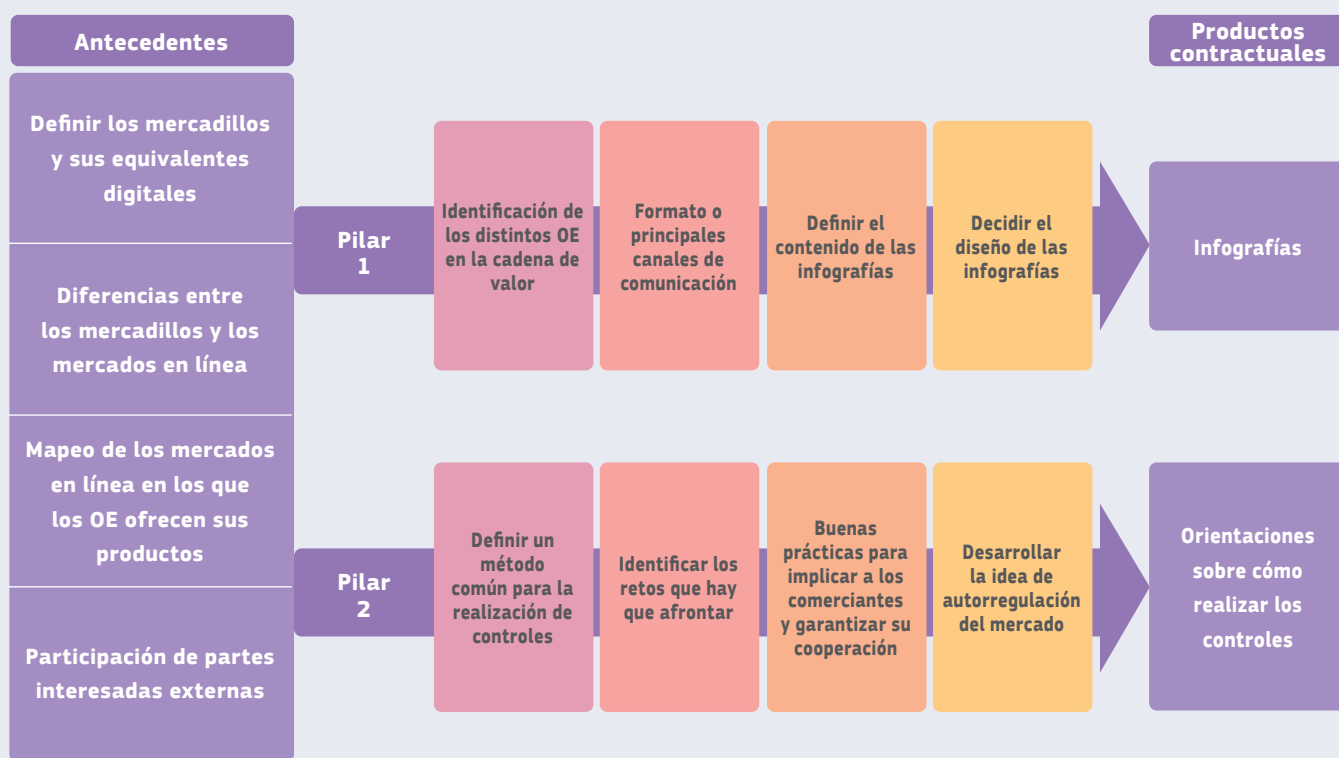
Antecedentes

Definir los mercadillos y sus equivalentes digitales

Diferencias entre los mercadillos y los mercados en línea

Mapeo de los mercados en línea en los que los OE ofrecen sus productos

Participación de partes interesadas externas

Pilar 1

Identificación de los distintos OE en la cadena de valor

Formato o principales canales de comunicación

Definir el contenido de las infografías

Decidir el diseño de las infografías

Pilar 2

Definir un método común para la realización de controles

Identificar los retos que hay que afrontar

Buenas prácticas para implicar a los comerciantes y garantizar su cooperación

Desarrollar la idea de autorregulación del mercado

Productos contractuales

Infografías

Orientaciones sobre cómo realizar los controles